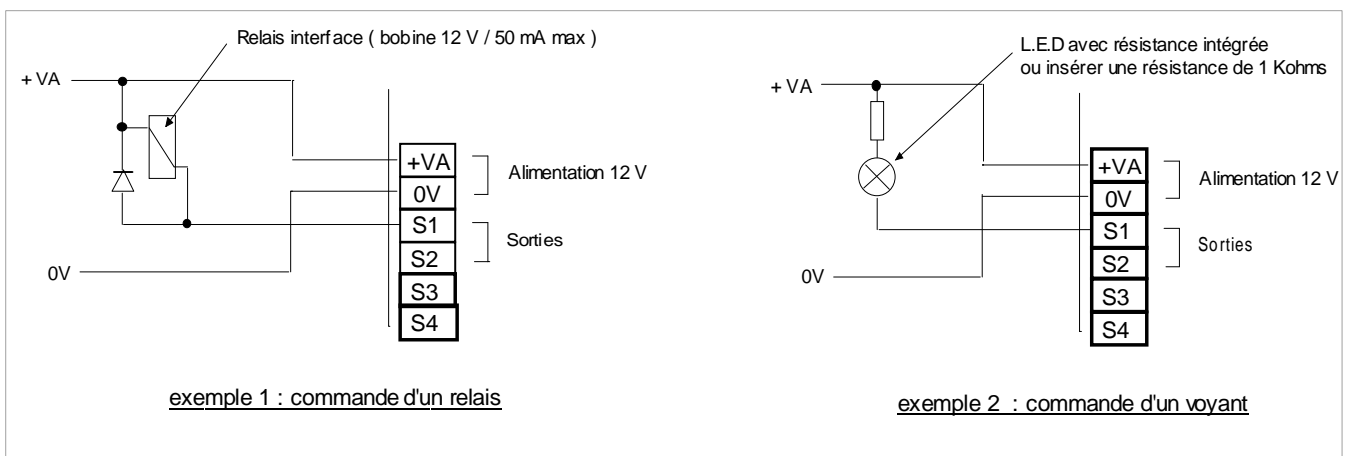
Relais interface ( bobine 12 V / 50 mA max )

+ VA

+VA
0V
S1
S2
S3
S4

Alimentation 12 V

Sorties

0V

exemple 1 : commande d'un relais

L.E.D avec résistance intégrée
ou insérer une résistance de 1 Kohms

+ VA

+VA
0V
S1
S2
S3
S4

Alimentation 12 V

Sorties

0V

exemple 2 : commande d'un voyant